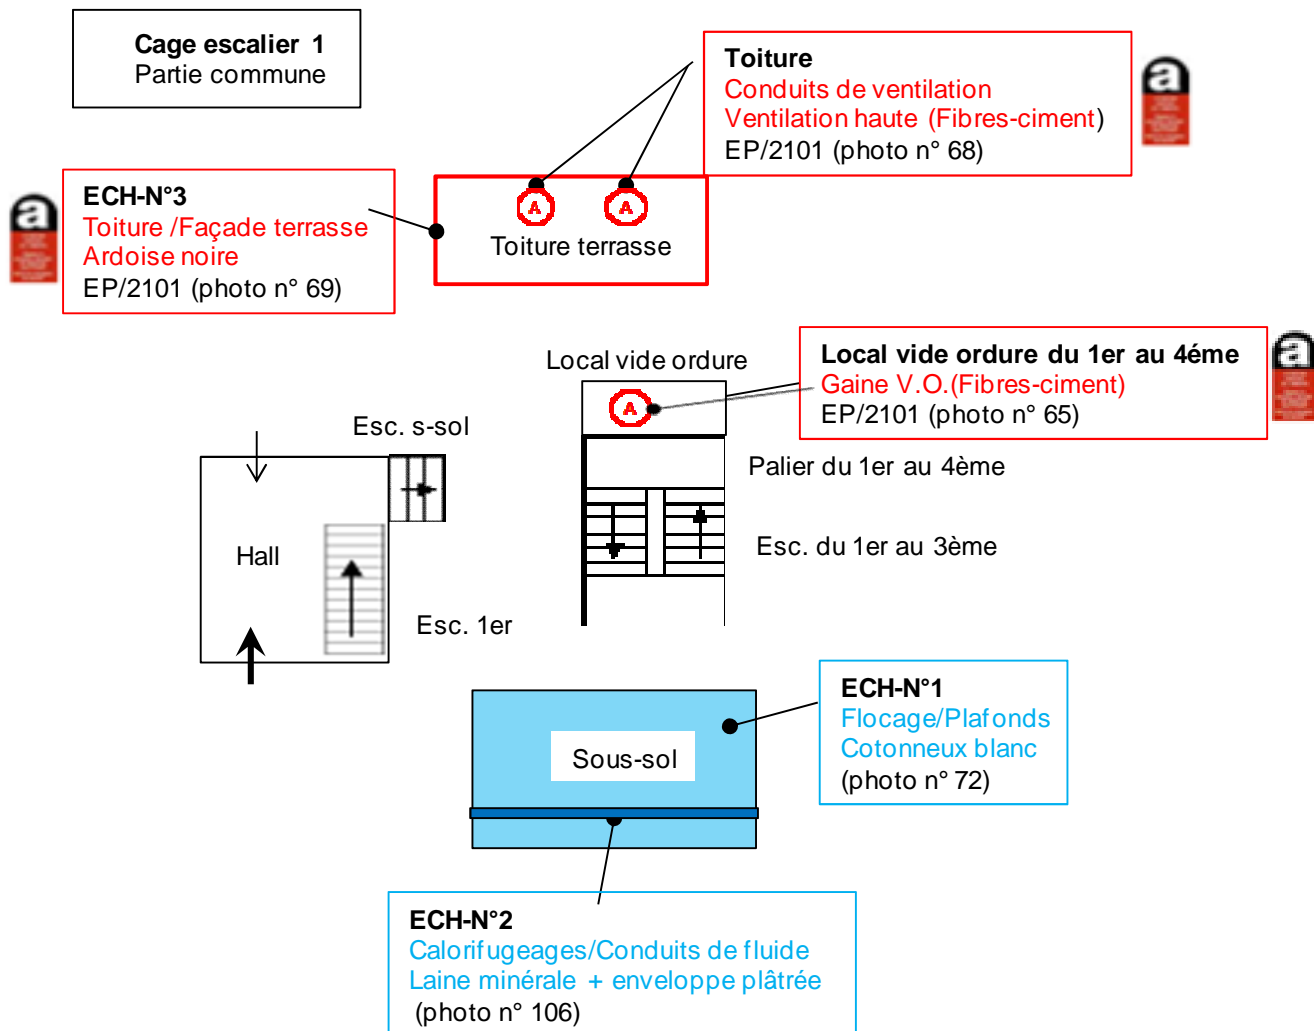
Cage escalier 1
Partie commune

Toiture
Conduits de ventilation
Ventilation haute (Fibres-ciment)
EP/2101 (photo n° 68)

a

ECH-N°3
Toiture /Façade terrasse
Ardoise noire
EP/2101 (photo n° 69)

a

A A
Toiture terrasse

Local vide ordure

Local vide ordure du 1er au 4éme
Gaine V.O.(Fibres-ciment)
EP/2101 (photo n° 65)

a

A

Esc. s-sol

Palier du 1er au 4ème

Hall

Esc. du 1er au 3ème

Esc. 1er

ECH-N°1
Flocage/Plafonds
Cotonneux blanc
(photo n° 72)

Sous-sol

ECH-N°2
Calorifugeages/Conduits de fluide
Laine minérale + enveloppe plâtrée
(photo n° 106)